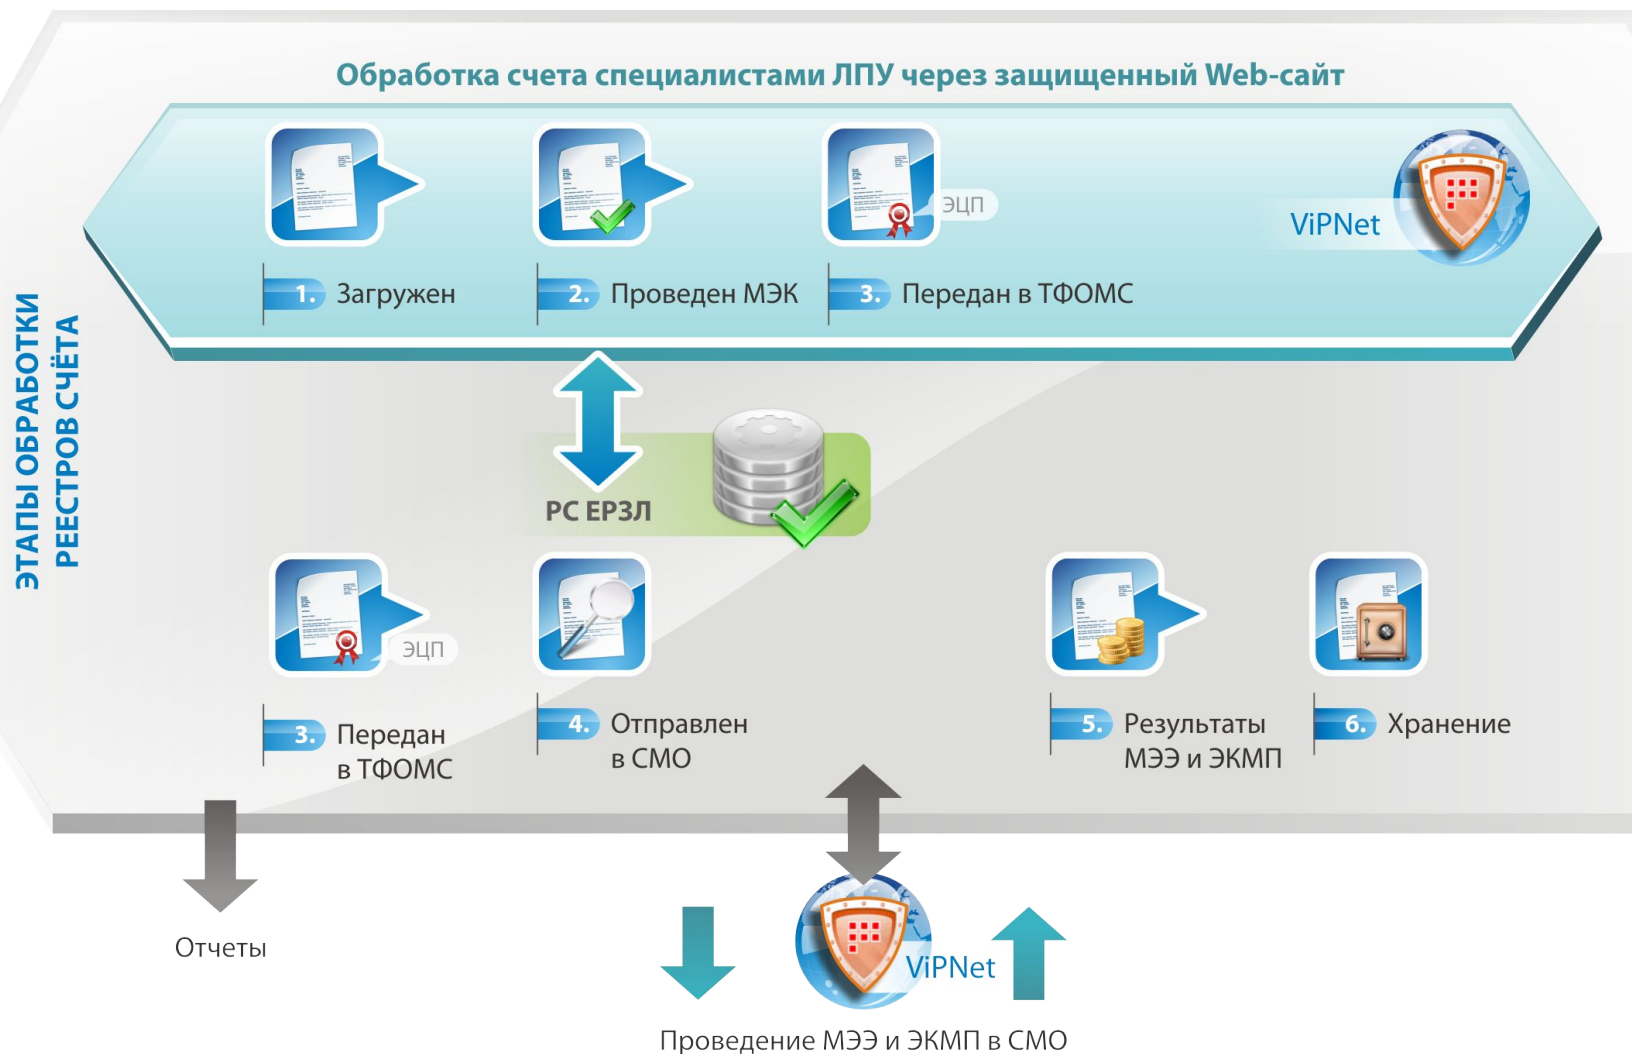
Обработка счета специалистами ЛПУ через защищенный Web-сайт

ЭТАПЫ ОБРАБОТКИ РЕЕСТРОВ СЧЁТА

ЭЦП

ViPNet

1. Загружен

2. Проведен МЭК

3. Передан в ТФОМС

РС ЕРЗЛ

ЭЦП

3. Передан в ТФОМС

4. Отправлен в СМО

5. Результаты МЭЭ и ЭКМП

6. Хранение

Отчеты

ViPNet

Проведение МЭЭ и ЭКМП в СМО